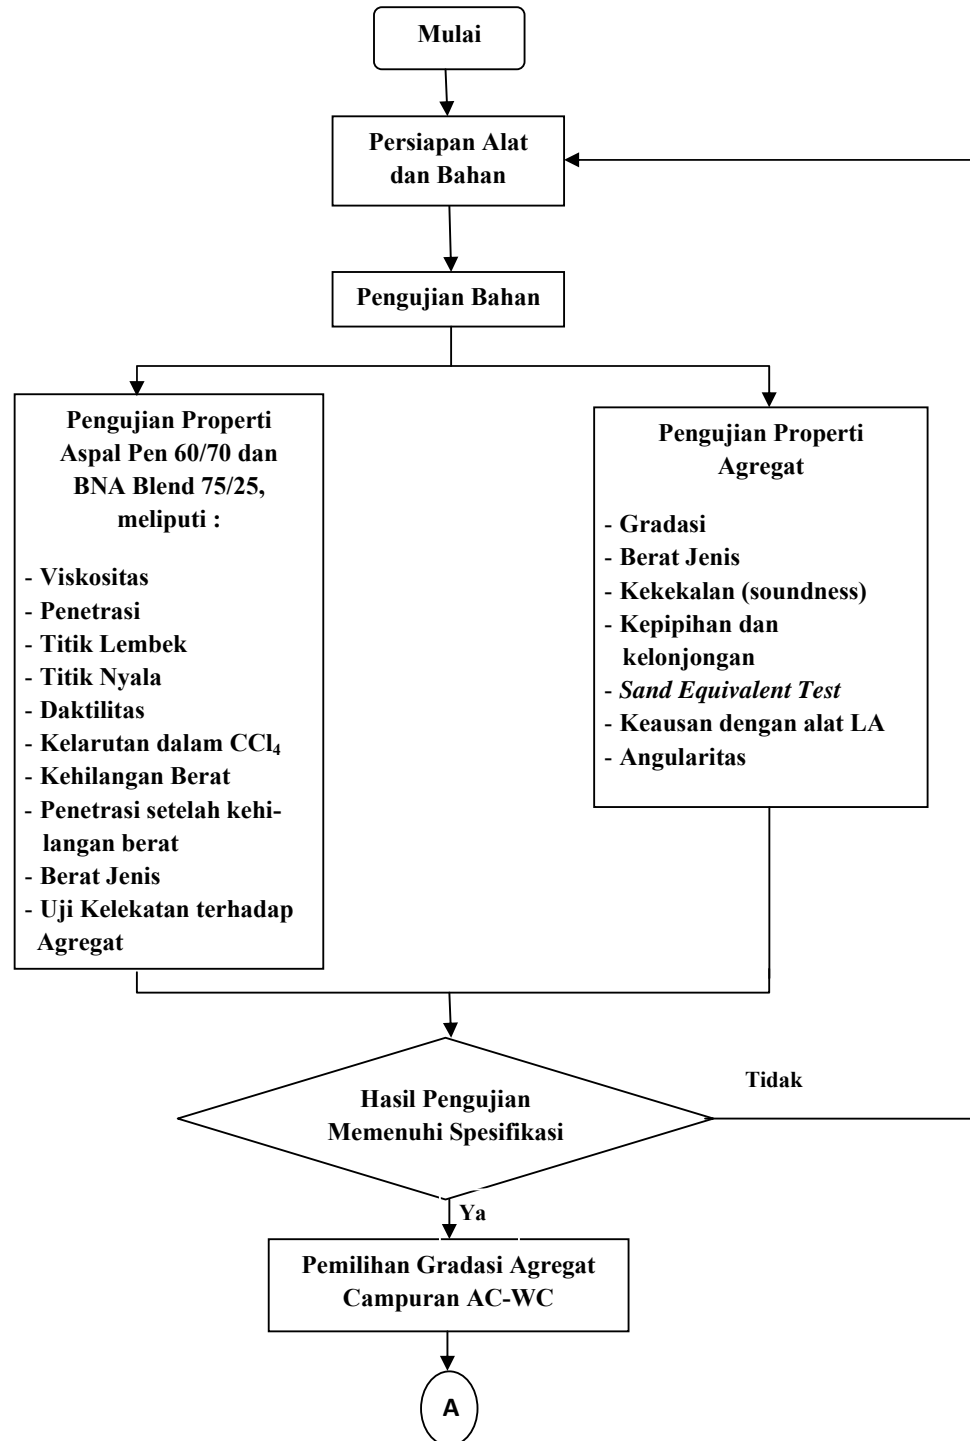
Mulai

Persiapan Alat dan Bahan

Pengujian Bahan

Pengujian Properti Aspal Pen 60/70 dan BNA Blend 75/25, meliputi :

- Viskositas
- Penetrasi
- Titik Lembek
- Titik Nyala
- Daktilitas
- Kelarutan dalam $CCl_4$
- Kehilangan Berat
- Penetrasi setelah kehilangan berat
- Berat Jenis
- Uji Kelekatan terhadap Agregat

Pengujian Properti Agregat

- Gradasi
- Berat Jenis
- Kekekalan (soundness)
- Kepipihan dan kelonjongan
- Sand Equivalent Test
- Keausan dengan alat LA
- Angularitas

Hasil Pengujian Memenuhi Spesifikasi

Tidak

Ya

Pemilihan Gradasi Agregat Campuran AC-WC

A